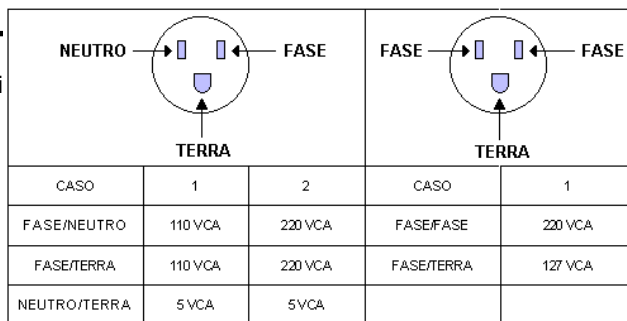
NEUTRO FASE
TERRA

FASE FASE
TERRA

| CASO | 1 | 2 | CASO | 1 |
|---|---|---|---|---|
| FASE/NEUTRO | 110 VCA | 220 VCA | FASE/FASE | 220 VCA |
| FASE/TERRA | 110 VCA | 220 VCA | FASE/TERRA | 127 VCA |
| NEUTRO/TERRA | 5 VCA | 5 VCA | | |